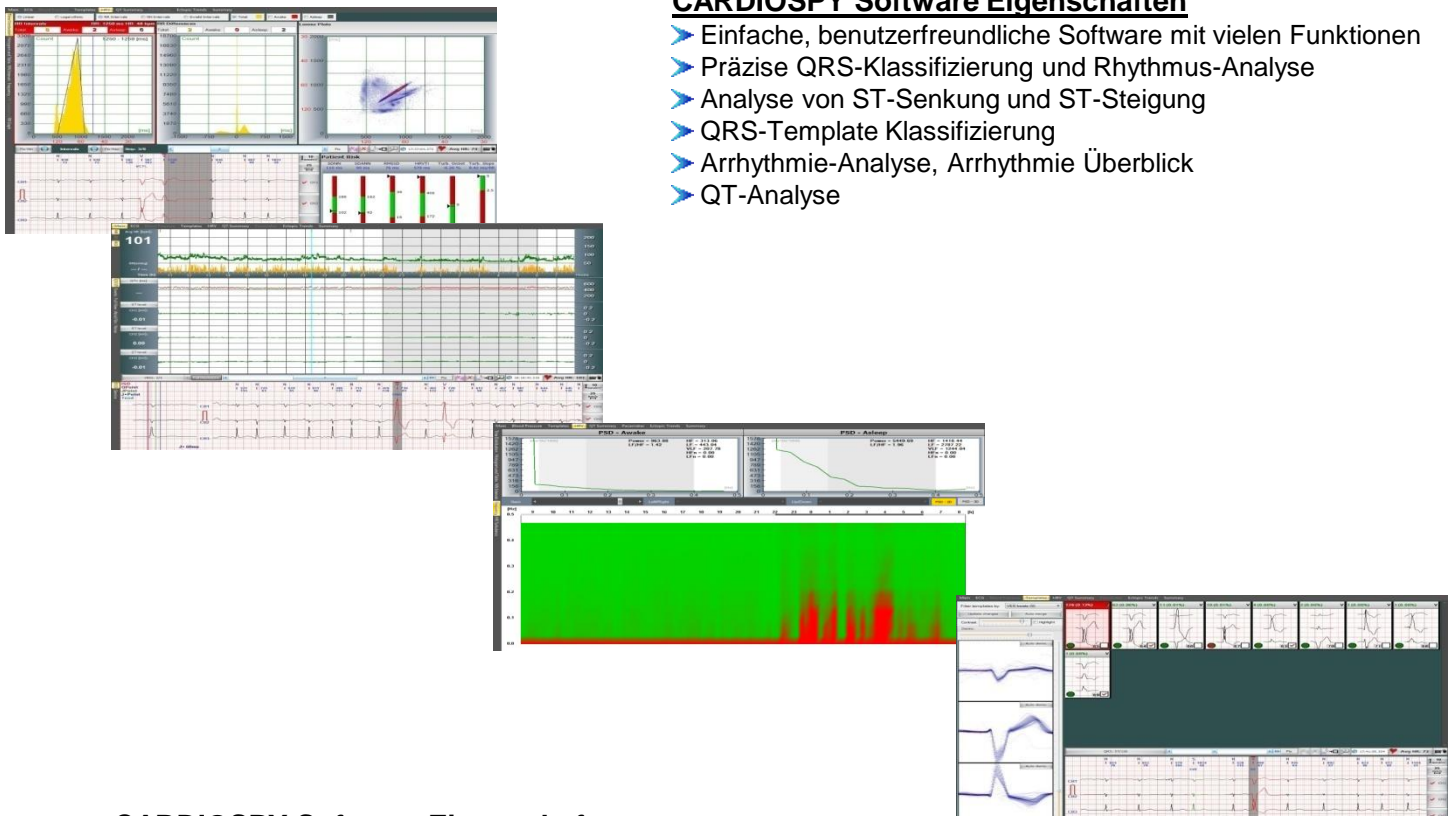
CARDIOSPY Software Eigenschaften

Einfache, benutzerfreundliche Software mit vielen Funktionen
Präzise QRS-Klassifizierung und Rhythmus-Analyse
Analyse von ST-Senkung und ST-Steigung
QRS-Template Klassifizierung
Arrhythmie-Analyse, Arrhythmie Überblick
QT-Analyse

101

Patient Risk

PSD - Awake

PSD - Asleep

CARDIOSPY Software Eigenschaften